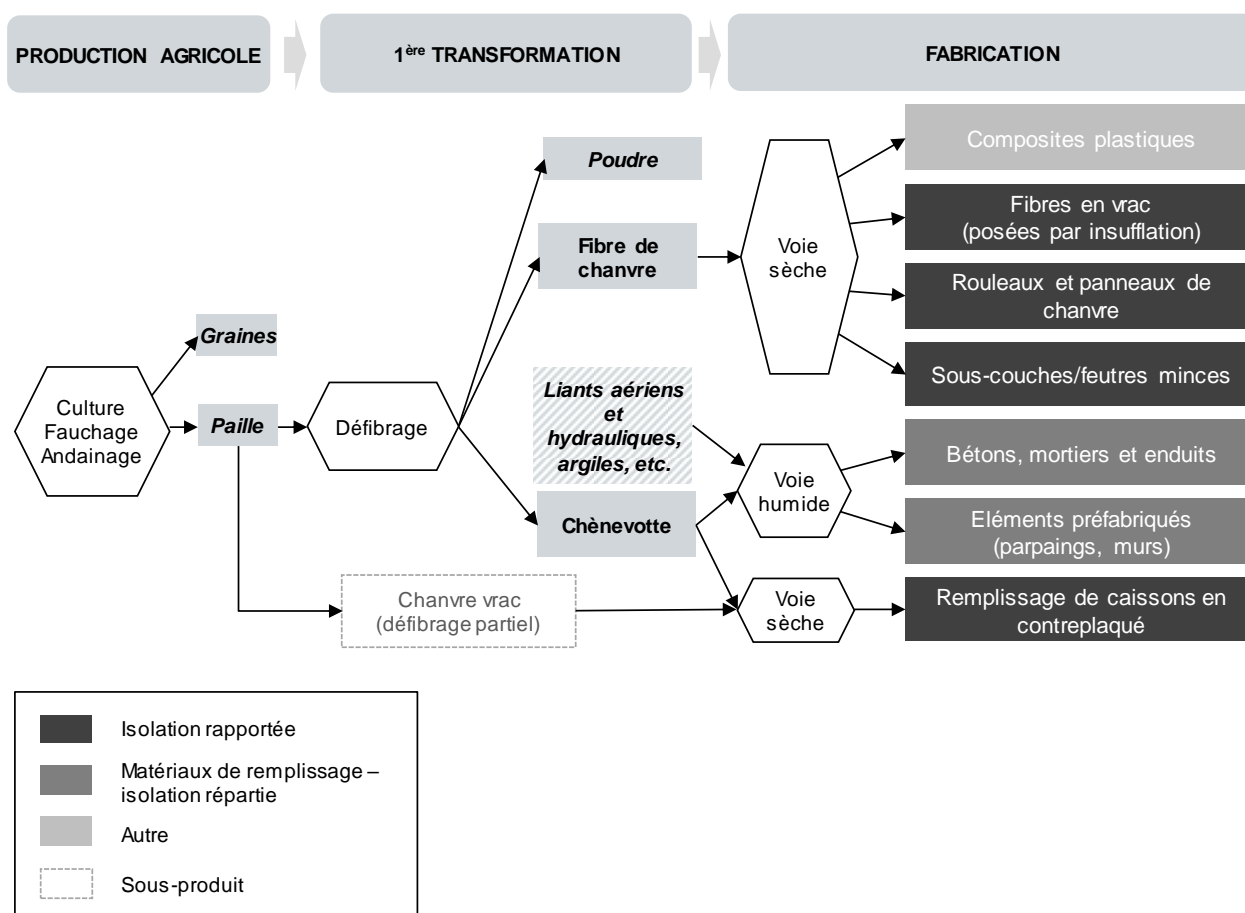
PRODUCTION AGRICOLE

1$^{ère}$ TRANSFORMATION

FABRICATION

Culture Fauchage Andainage

Graines

Paille

Défibrage

Poudre

Fibre de chanvre

Voie sèche

Composites plastiques

Fibres en vrac (posées par insufflation)

Rouleaux et panneaux de chanvre

Sous-couches/feutres minces

Liants aériens et hydrauliques, argiles, etc.

Chènevotte

Voie humide

Bétons, mortiers et enduits

Eléments préfabriqués (parpaings, murs)

Chanvre vrac (défibrage partiel)

Voie sèche

Remplissage de caissons en contreplaqué

Isolation rapportée

Matériaux de remplissage – isolation répartie

Autre

Sous-produit